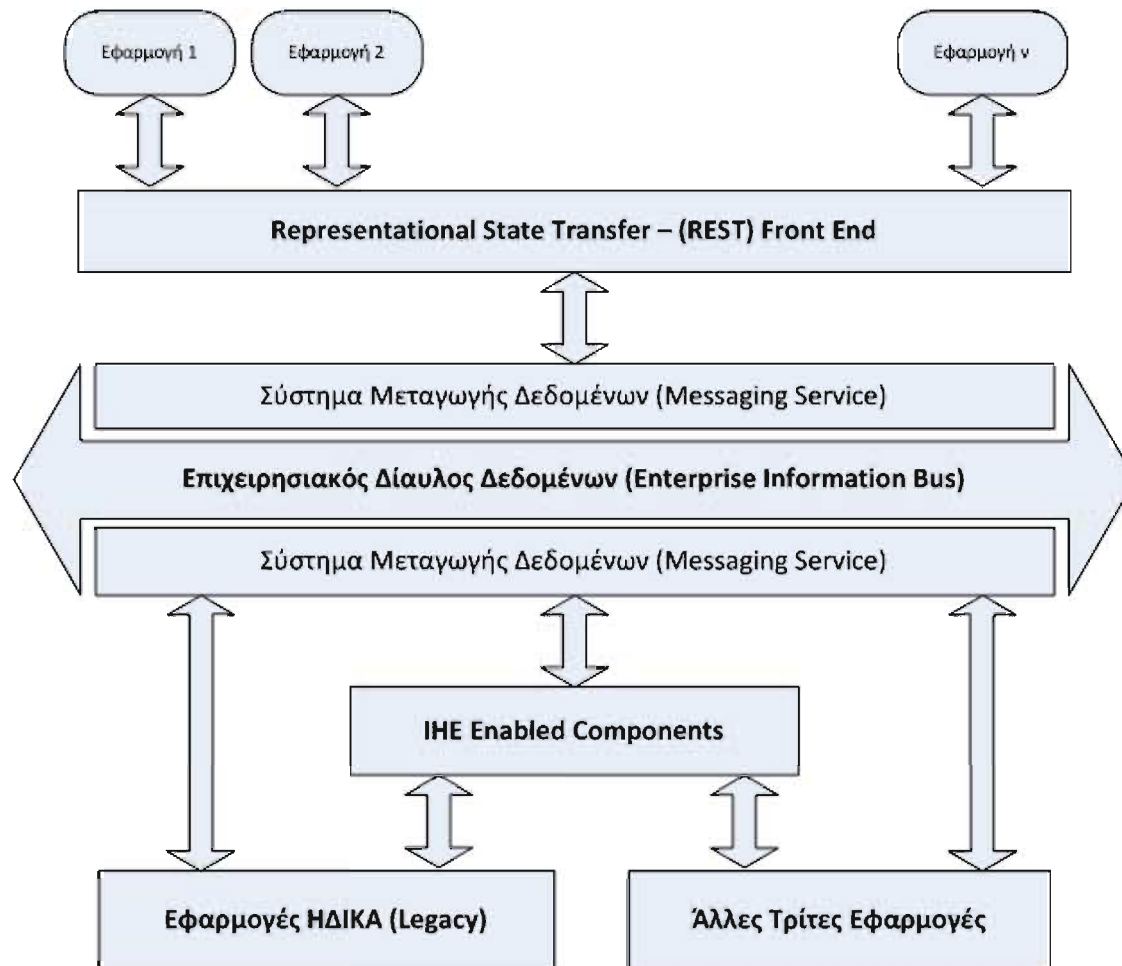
Εφαρμογή 1

Εφαρμογή 2

Εφαρμογή ν

Representational State Transfer – (REST) Front End

Σύστημα Μεταγωγής Δεδομένων (Messaging Service)

Επιχειρησιακός Δίαυλος Δεδομένων (Enterprise Information Bus)

Σύστημα Μεταγωγής Δεδομένων (Messaging Service)

IHE Enabled Components

Εφαρμογές ΗΔΙΚΑ (Legacy)

Άλλες Τρίτες Εφαρμογές